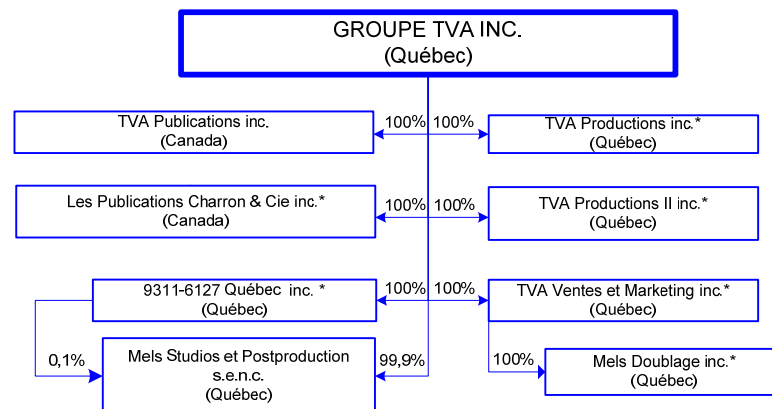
GROUPE TVA INC.
(Québec)

TVA Publications inc.
(Canada)

100%

100%

TVA Productions inc.*
(Québec)

Les Publications Charron & Cie inc.*
(Canada)

100%

100%

TVA Productions II inc.*
(Québec)

9311-6127 Québec inc. *
(Québec)

100%

100%

TVA Ventes et Marketing inc.*
(Québec)

0,1%

Mels Studios et Postproduction s.e.n.c.
(Québec)

99,9%

100%

Mels Doublage inc.*
(Québec)